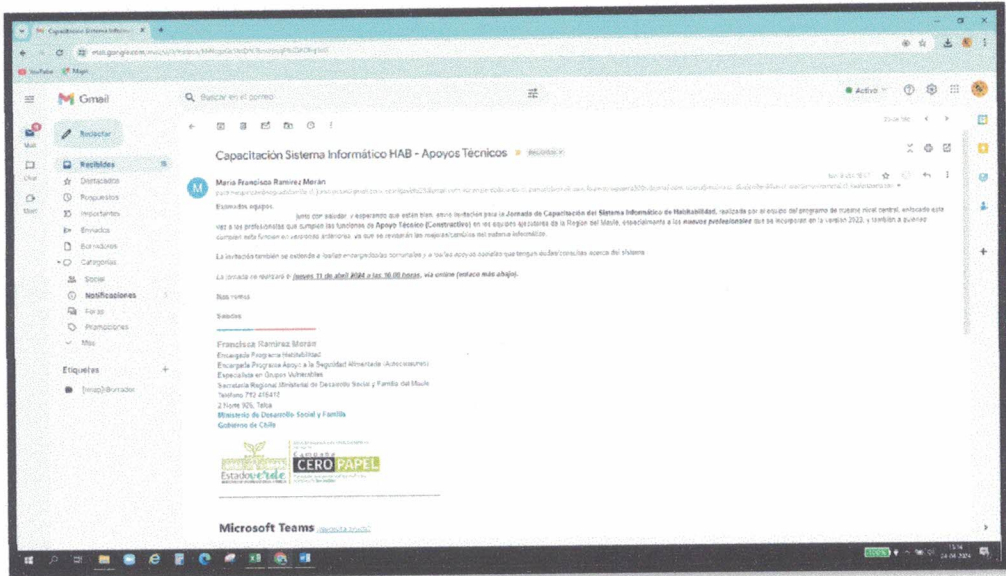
Capacitación Sistema Informático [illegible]

YouTube Maps

Gmail

Buscar en el correo

Activo

Redactar

Recibidos
Destacados
Pospuestos
Importantes
Enviados
Borradores
Categorías
Social
Notificaciones
Foros
Promociones
Más

Etiquetas
[Imap]/Borrador

Capacitación Sistema Informático HAB - Apoyos Técnicos Recibidos

Maria Francisca Ramirez Moran

Estimados equipos,

Junto con saludar y esperando que estén bien, envío invitación para la Jornada de Capacitación del Sistema Informático de Habitabilidad, realizada por el equipo del programa de manera nivel central, enfocado esta vez a los profesionales que cumplen las funciones de Apoyo Técnico (Constructivo) en los equipos ejecutores de la Región del Maule, especialmente a los nuevos profesionales que se incorporan en la versión 2022, y también a quienes cumplen esta función en versiones anteriores, ya que se revisarán las mejoras/cambios del sistema informático.

La invitación también se extiende a Apoyos integradores comunales y a los/as apoyos sociales que tengan dudas/consultas acerca del sistema.

La Jornada se realizará el jueves 11 de abril 2024 a las 10.00 horas, vía online (enlace más abajo).

Nos vemos

Saludos

Francisca Ramirez Moran
Encargada Programa Habitabilidad
Encargada Programa Apoyo a la Seguridad Alimentaria (Autoconsumo)
Especialista en Grupos Vulnerables
Secretaría Regional Ministerial de Desarrollo Social y Familia del Maule
Teléfono 712 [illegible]
2 Norte 926, Talca
Ministerio de Desarrollo Social y Familia
Gobierno de Chile

Estado Verde
Campaña CERO PAPEL

Microsoft Teams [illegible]